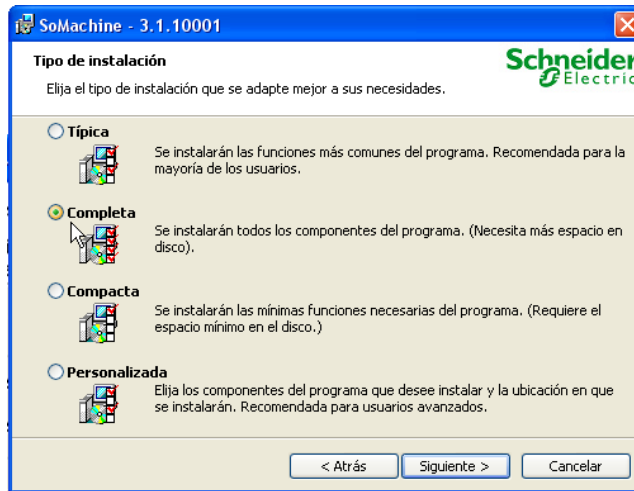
SoMachine - 3.1.10001

Tipo de instalación

Elija el tipo de instalación que se adapte mejor a sus necesidades.

Schneider Electric

Típica

Se instalarán las funciones más comunes del programa. Recomendada para la mayoría de los usuarios.

Completa

Se instalarán todos los componentes del programa. (Necesita más espacio en disco).

Compacta

Se instalarán las mínimas funciones necesarias del programa. (Requiere el espacio mínimo en el disco.)

Personalizada

Elija los componentes del programa que desee instalar y la ubicación en que se instalarán. Recomendada para usuarios avanzados.

< Atrás

Siguiente >

Cancelar